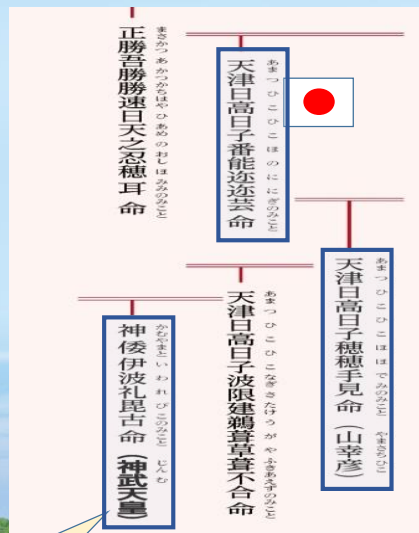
まさかつ あかつかちはやひ あめのおしほみみのみこと
正勝吾勝勝速日天之忍穂耳命

あまつひこひこほのににぎのみこと
天津日高日子番能迩迩芸命

あまつひこひこほほでみのみこと やまさちひこ
天津日高日子穂穂手見命（山幸彦）

あまつひこひこなぎさたけうがやふきあえずのみこと
天津日高日子波限建鵜葺草葺不合命

かむやまといわれびこのみこと じんむ
神倭伊波礼毘古命（神武天皇）